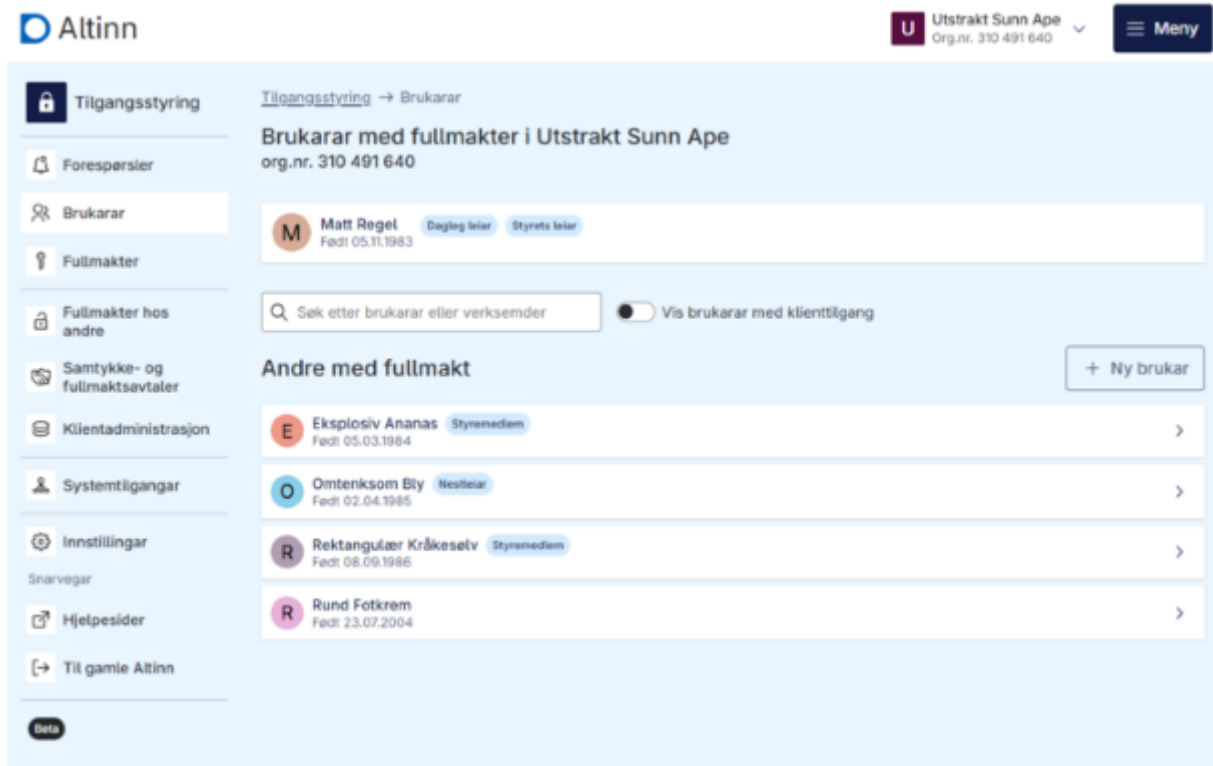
Altinn

U Utstrakt Sunn Ape
Org.nr. 310 491 640

Meny

Tilgangsstyring

Forespørsler

Brukarar

Fullmakter

Fullmakter hos andre

Samtykke- og fullmaktsavtaler

Klientadministrasjon

Systemtilgangar

Innstillingar

Snarvegar

Hjelpesider

Til gamle Altinn

Beta

Tilgangsstyring → Brukarar

Brukarar med fullmakter i Utstrakt Sunn Ape
org.nr. 310 491 640

M Matt Regel Dagleg leiar Styrets leiar
Født 05.11.1983

Søk etter brukarar eller verksemder

Vis brukarar med klienttilgang

Andre med fullmakt

+ Ny brukar

E Eksplosiv Ananas Styremedlem
Født 05.03.1984

O Omtenksom Bly Nestleiar
Født 02.04.1985

R Rektangulær Kråkesølv Styremedlem
Født 08.09.1986

R Rund Fotkrem
Født 23.07.2004